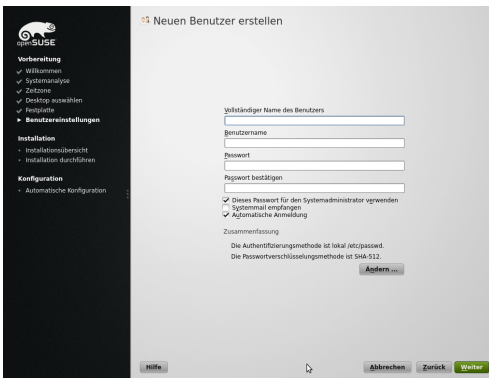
openSUSE

Vorbereitung
Willkommen
Systemanalyse
Zeitzone
Desktop auswählen
Festplatte
Benutzereinstellungen

Installation
Installationsübersicht
Installation durchführen

Konfiguration
Automatische Konfiguration

Neuen Benutzer erstellen

Vollständiger Name des Benutzers

Benutzername

Passwort

Passwort bestätigen

Dieses Passwort für den Systemadministrator verwenden
Systemmail empfangen
Automatische Anmeldung

Zusammenfassung

Die Authentifizierungsmethode ist lokal /etc/passwd.
Die Passwortverschlüsselungsmethode ist SHA-512.

Ändern ...

Hilfe
Abbrechen
Zurück
Weiter